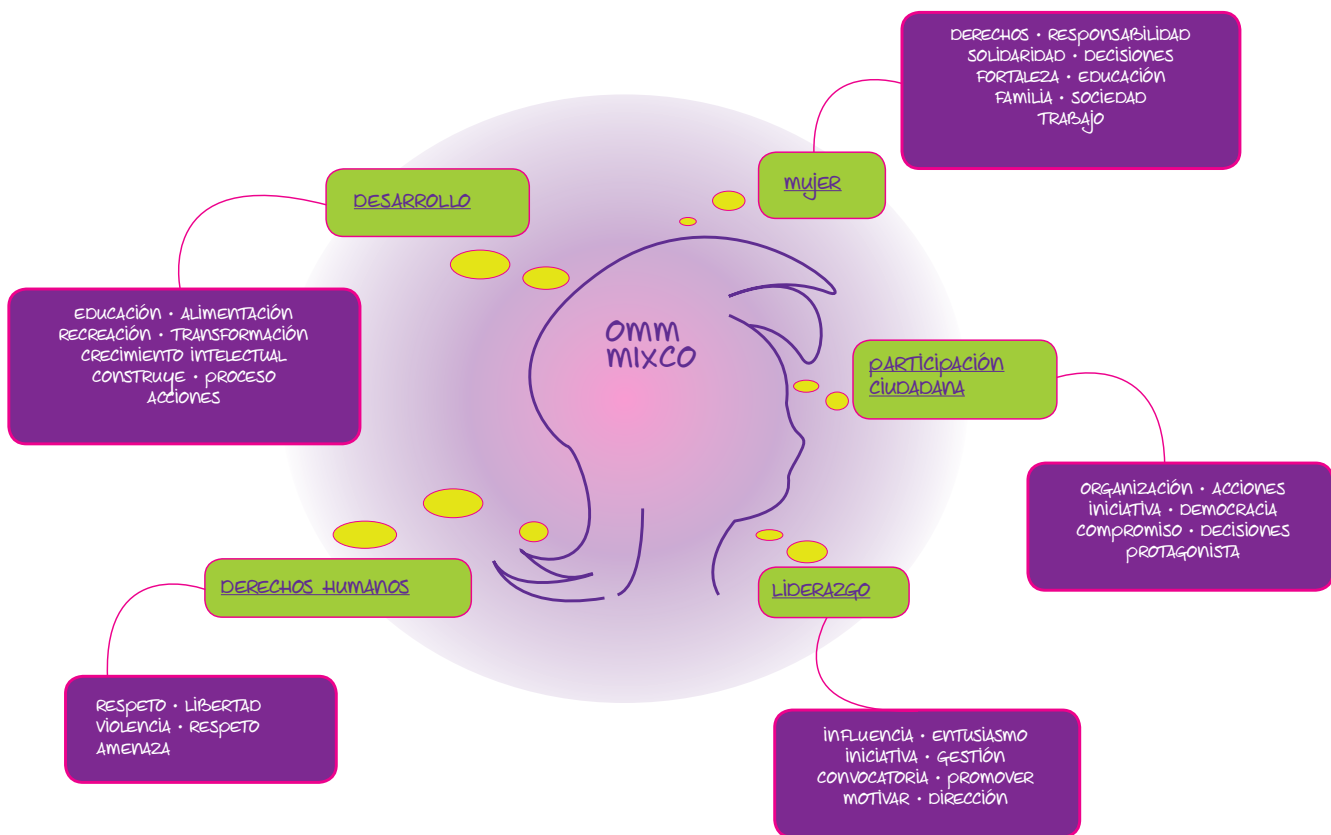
DERECHOS • RESPONSABILIDAD
SOLIDARIDAD • DECISIONES
FORTALEZA • EDUCACIÓN
FAMILIA • SOCIEDAD
TRABAJO

MUJER

DESARROLLO

EDUCACIÓN • ALIMENTACIÓN
RECREACIÓN • TRANSFORMACIÓN
CRECIMIENTO INTELECTUAL
CONSTRUYE • PROCESO
ACCIONES

OMM
MIXCO

PARTICIPACIÓN CIUDADANA

ORGANIZACIÓN • ACCIONES
INICIATIVA • DEMOCRACIA
COMPROMISO • DECISIONES
PROTAGONISTA

DERECHOS HUMANOS

LIDERAZGO

RESPETO • LIBERTAD
VIOLENCIA • RESPETO
AMENAZA

INFLUENCIA • ENTUSIASMO
INICIATIVA • GESTIÓN
CONVOCATORIA • PROMOVER
MOTIVAR • DIRECCIÓN